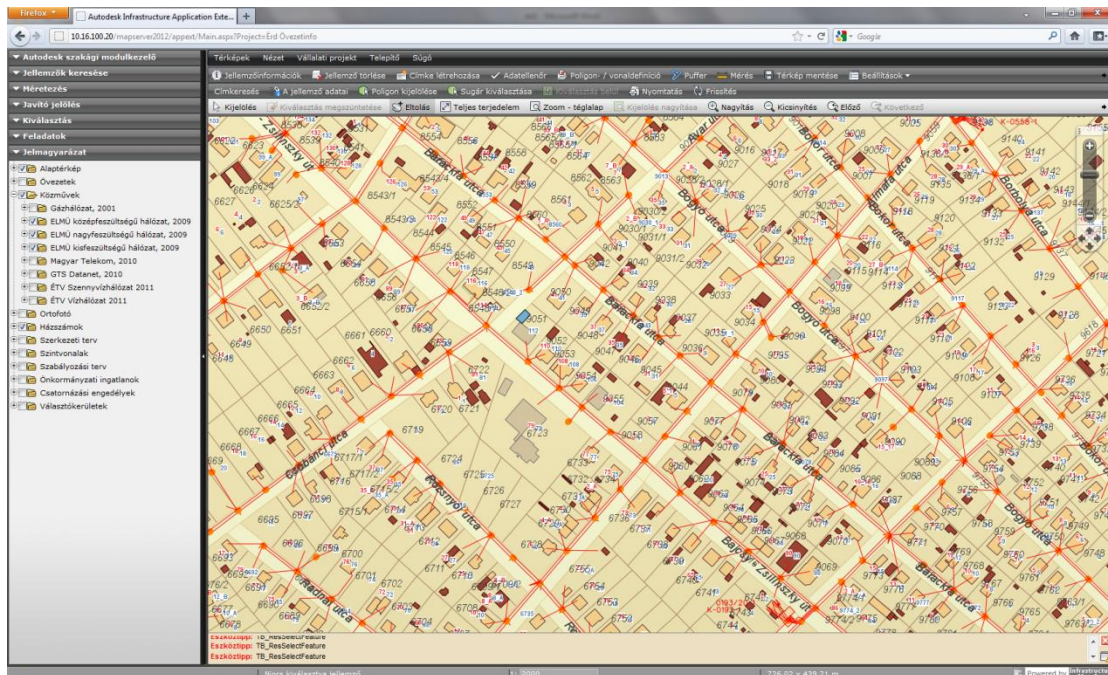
Firefox
Autodesk Infrastructure Application Exte...
10.16.100.20/mapserver2012/appext/Main.aspx?Project=Érd Övezetinfo
Google

Autodesk szakági modulkezelő
Jellemzők keresése
Méretezés
Javító jelölés
Kiválasztás
Feladatok
Jelmagyarázat

Alaptérkép
Övezetek
Közművek
Gázhálózat, 2001
ELMŰ középfeszültségű hálózat, 2009
ELMŰ nagyfeszültségű hálózat, 2009
ELMŰ kisfeszültségű hálózat, 2009
Magyar Telekom, 2010
GTS Datanet, 2010
ÉTV Szennyvízhálózat 2011
ÉTV Vízhálózat 2011
Ortofotó
Házszámok
Szerkezeti terv
Szintvonalak
Szabályozási terv
Önkormányzati ingatlanok
Csatornázási engedélyek
Választókerületek

Térképek Nézet Vállalati projekt Telepítő Súgó
Jellemzőinformációk Jellemző törlése Címke létrehozása Adatellenőr Poligon- / vonaldefiníció Puffer Mérés Térkép mentése Beállítások
Címkeresés A jellemző adatai Poligon kijelölése Sugár kiválasztása Kiválasztás Sebe Nyomtatás Frissítés
Kijelölés Kiválasztás megszüntetése Eltolás Teljes terjedelem Zoom - téglalap Kijelölés nagyítása Nagyítás Kicsinyítés Előző Következő

Barackfa utca
Bogyó utca
Diófa utca
Csabánci utca
Eresztvényi utca
Bajcsy-Zsilinszky utca
Radnai utca
Málnás utca
Bolhó utca
K-0556-1

Eszköztipp: TB_ResSelectFeature
Eszköztipp: TB_ResSelectFeature
Eszköztipp: TB_ResSelectFeature
Nincs kiválasztva jellemző
726.02 x 439.71 m
Powered by Infrastructure